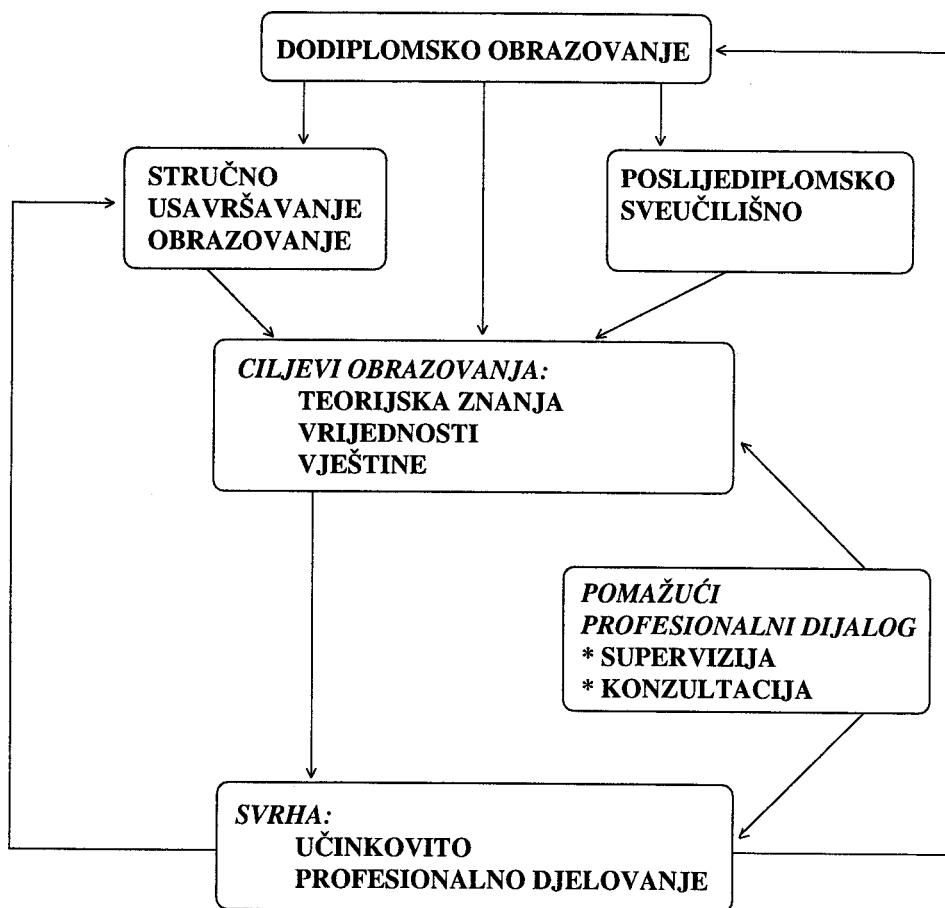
DODIPLOMSKO OBRAZOVANJE

STRUČNO USAVRŠAVANJE OBRAZOVANJE

POSLIJEDIPLOMSKO SVEUČILIŠNO

CILJEVI OBRAZOVANJA:
TEORIJSKA ZNANJA
VRIJEDNOSTI
VJEŠTINE

POMAŽUĆI PROFESIONALNI DIJALOG
* SUPERVIZIJA
* KONZULTACIJA

SVRHA:
UČINKOVITO PROFESIONALNO DJELOVANJE